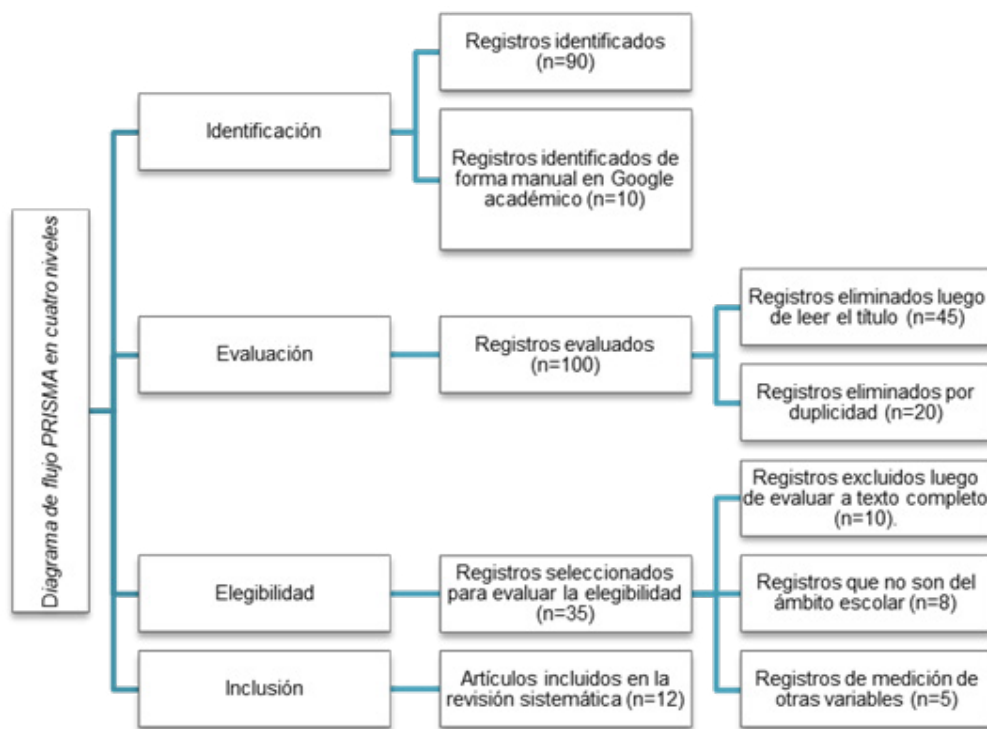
Diagrama de flujo PRISMA en cuatro niveles

Identificación

Registros identificados (n=90)

Registros identificados de forma manual en Google académico (n=10)

Evaluación

Registros evaluados (n=100)

Registros eliminados luego de leer el título (n=45)

Registros eliminados por duplicidad (n=20)

Elegibilidad

Registros seleccionados para evaluar la elegibilidad (n=35)

Registros excluidos luego de evaluar a texto completo (n=10).

Registros que no son del ámbito escolar (n=8)

Registros de medición de otras variables (n=5)

Inclusión

Artículos incluidos en la revisión sistemática (n=12)